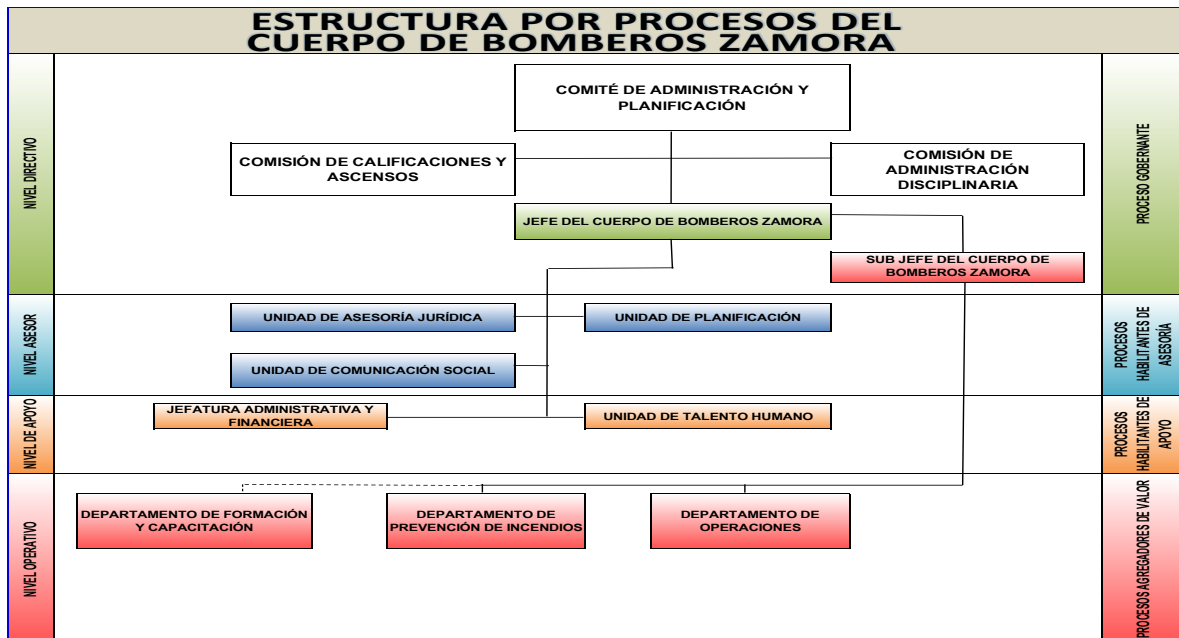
ESTRUCTURA POR PROCESOS DEL CUERPO DE BOMBEROS ZAMORA

NIVEL DIRECTIVO

COMITÉ DE ADMINISTRACIÓN Y PLANIFICACIÓN

COMISIÓN DE CALIFICACIONES Y ASCENSOS

COMISIÓN DE ADMINISTRACIÓN DISCIPLINARIA

JEFE DEL CUERPO DE BOMBEROS ZAMORA

SUB JEFE DEL CUERPO DE BOMBEROS ZAMORA

PROCESO GOBERNANTE

NIVEL ASESOR

UNIDAD DE ASESORÍA JURÍDICA

UNIDAD DE PLANIFICACIÓN

UNIDAD DE COMUNICACIÓN SOCIAL

PROCESOS HABILITANTES DE ASESORÍA

NIVEL DE APOYO

JEFATURA ADMINISTRATIVA Y FINANCIERA

UNIDAD DE TALENTO HUMANO

PROCESOS HABILITANTES DE APOYO

NIVEL OPERATIVO

DEPARTAMENTO DE FORMACIÓN Y CAPACITACIÓN

DEPARTAMENTO DE PREVENCIÓN DE INCENDIOS

DEPARTAMENTO DE OPERACIONES

PROCESOS AGREGADORES DE VALOR